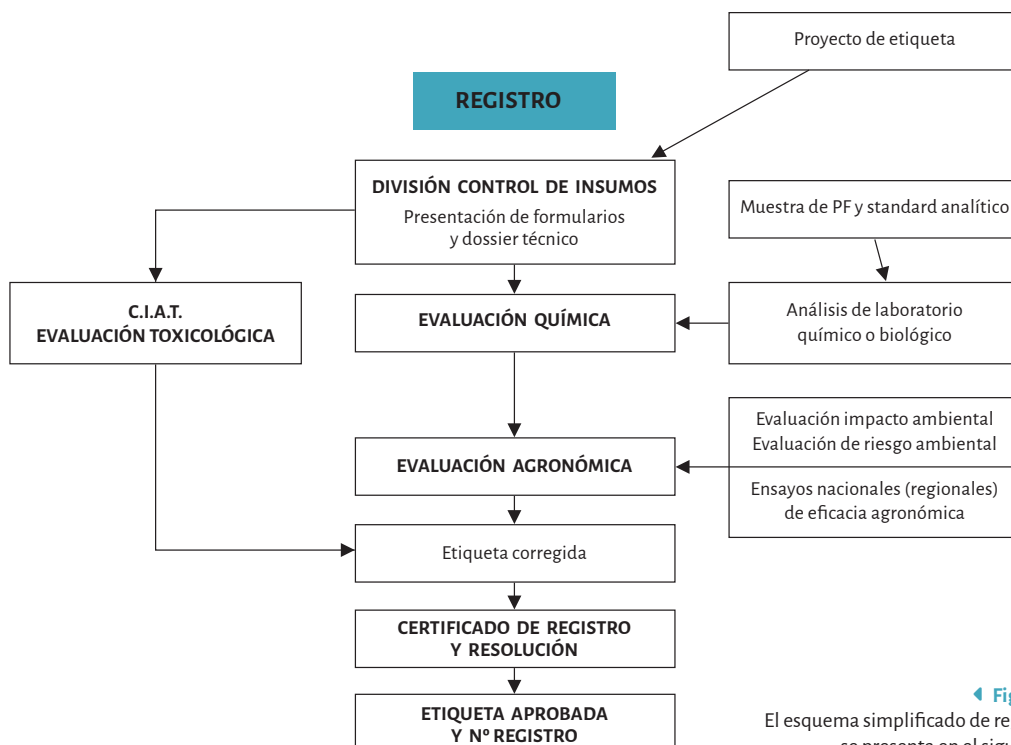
Proyecto de etiqueta

REGISTRO

DIVISIÓN CONTROL DE INSUMOS
Presentación de formularios y dossier técnico

Muestra de PF y standard analítico

C.I.A.T.
EVALUACIÓN TOXICOLÓGICA

EVALUACIÓN QUÍMICA

Análisis de laboratorio químico o biológico

Evaluación impacto ambiental
Evaluación de riesgo ambiental

EVALUACIÓN AGRONÓMICA

Ensayos nacionales (regionales) de eficacia agronómica

Etiqueta corregida

CERTIFICADO DE REGISTRO Y RESOLUCIÓN

ETIQUETA APROBADA Y Nº REGISTRO

Fig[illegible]
El esquema simplificado de re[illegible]
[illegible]